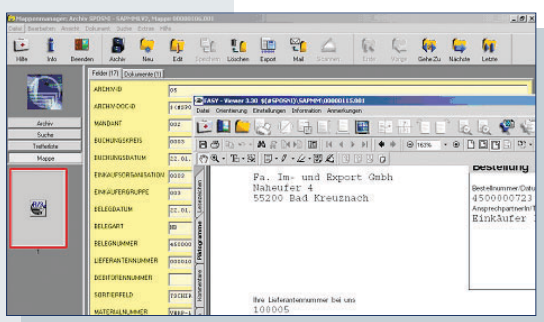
Mappenmanager: Archiv SPOSHO - SAPMMIO, Mappe 00000316003

Datei Bearbeiten Ansicht Dokument Suche Extras Hilfe

Hilfe Info Beenden Archiv Neu Edit Zeichnen Löschen Export Mail Scannen Erste Vorige Gehe Zu Nächste Letzte

Felder (17) Dokumente (1)

Archiv

Suche

Trefferliste

Mappe

ARCHIVID 05

ARCHIVDOCID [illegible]

MANDANT 002

BUCHUNGSKREIS 0000

BUCHUNGSDATUM 22.01.

EINKAUFSORGANISATION 0000

EINKÄUFERGRUPPE 000

BELEGDATUM 22.01.

BELEGART BB

BELEGNUMMER 450000

LIEFERANTENNUMMER 000010

DEBITORENNUMMER

SORTIERFELD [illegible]

MATERIALNUMMER

EASY - Viewer 3.30 S[@SPOSHO] SAPMMIO 00000316003

Datei Orientierung Einstellungen Information Anmerkungen

163%

Piktogramme Lesezeichen Kommentare

Fa. Im- und Export Gmbh
Naheufer 4
55200 Bad Kreuznach

Ihre Lieferantennummer bei uns
100005

Bestellung

Bestellnummer/Datum
4500000723
Ansprechpartner/in
Einkäufer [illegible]